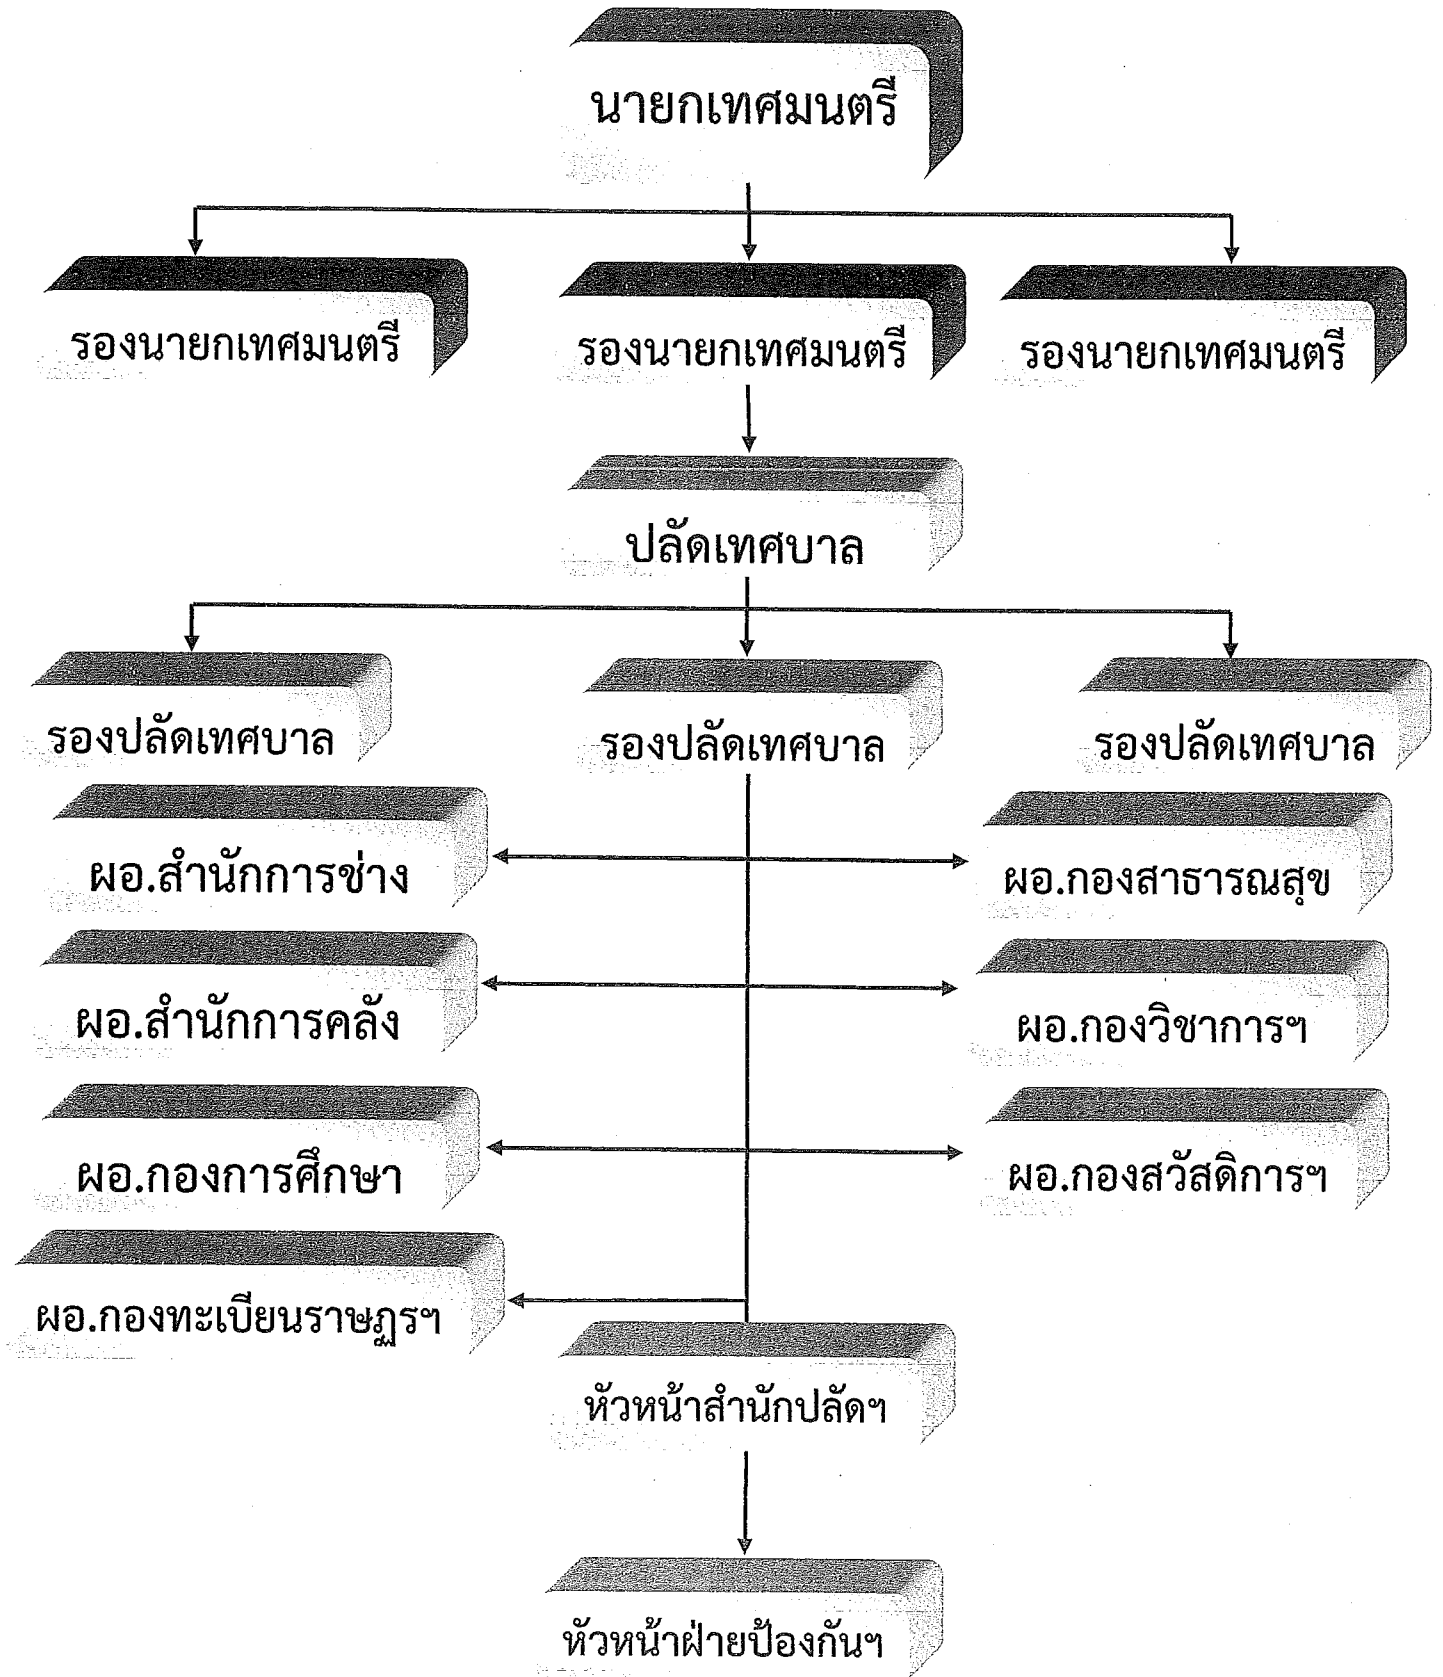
นายกเทศมนตรี

รองนายกเทศมนตรี

รองนายกเทศมนตรี

รองนายกเทศมนตรี

ปลัดเทศบาล

รองปลัดเทศบาล

รองปลัดเทศบาล

รองปลัดเทศบาล

ผอ.สำนักการช่าง

ผอ.กองสาธารณสุข

ผอ.สำนักการคลัง

ผอ.กองวิชาการฯ

ผอ.กองการศึกษา

ผอ.กองสวัสดิการฯ

ผอ.กองทะเบียนราษฎรฯ

หัวหน้าสำนักปลัดฯ

หัวหน้าฝ่ายป้องกันฯ